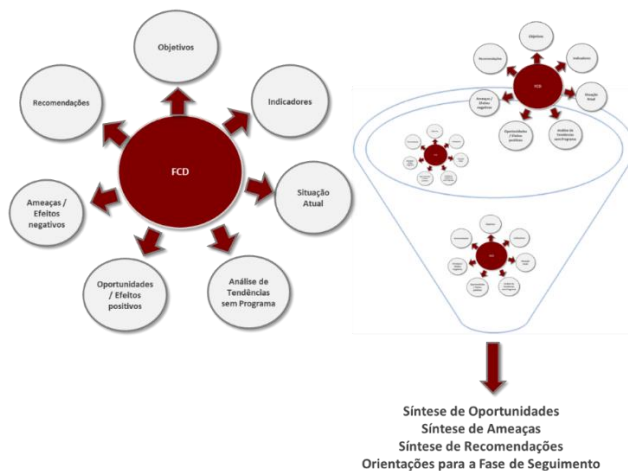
Objetivos

Recomendações

Indicadores

FCD

Situação Atual

Ameaças / Efeitos negativos

Oportunidades / Efeitos positivos

Análise de Tendências sem Programa

Objetivos

Recomendações

Indicadores

FCD

Situação Atual

Ameaças / Efeitos negativos

Oportunidades / Efeitos positivos

Análise de Tendências sem Programa

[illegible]

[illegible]

Síntese de Oportunidades
Síntese de Ameaças
Síntese de Recomendações
Orientações para a Fase de Seguimento